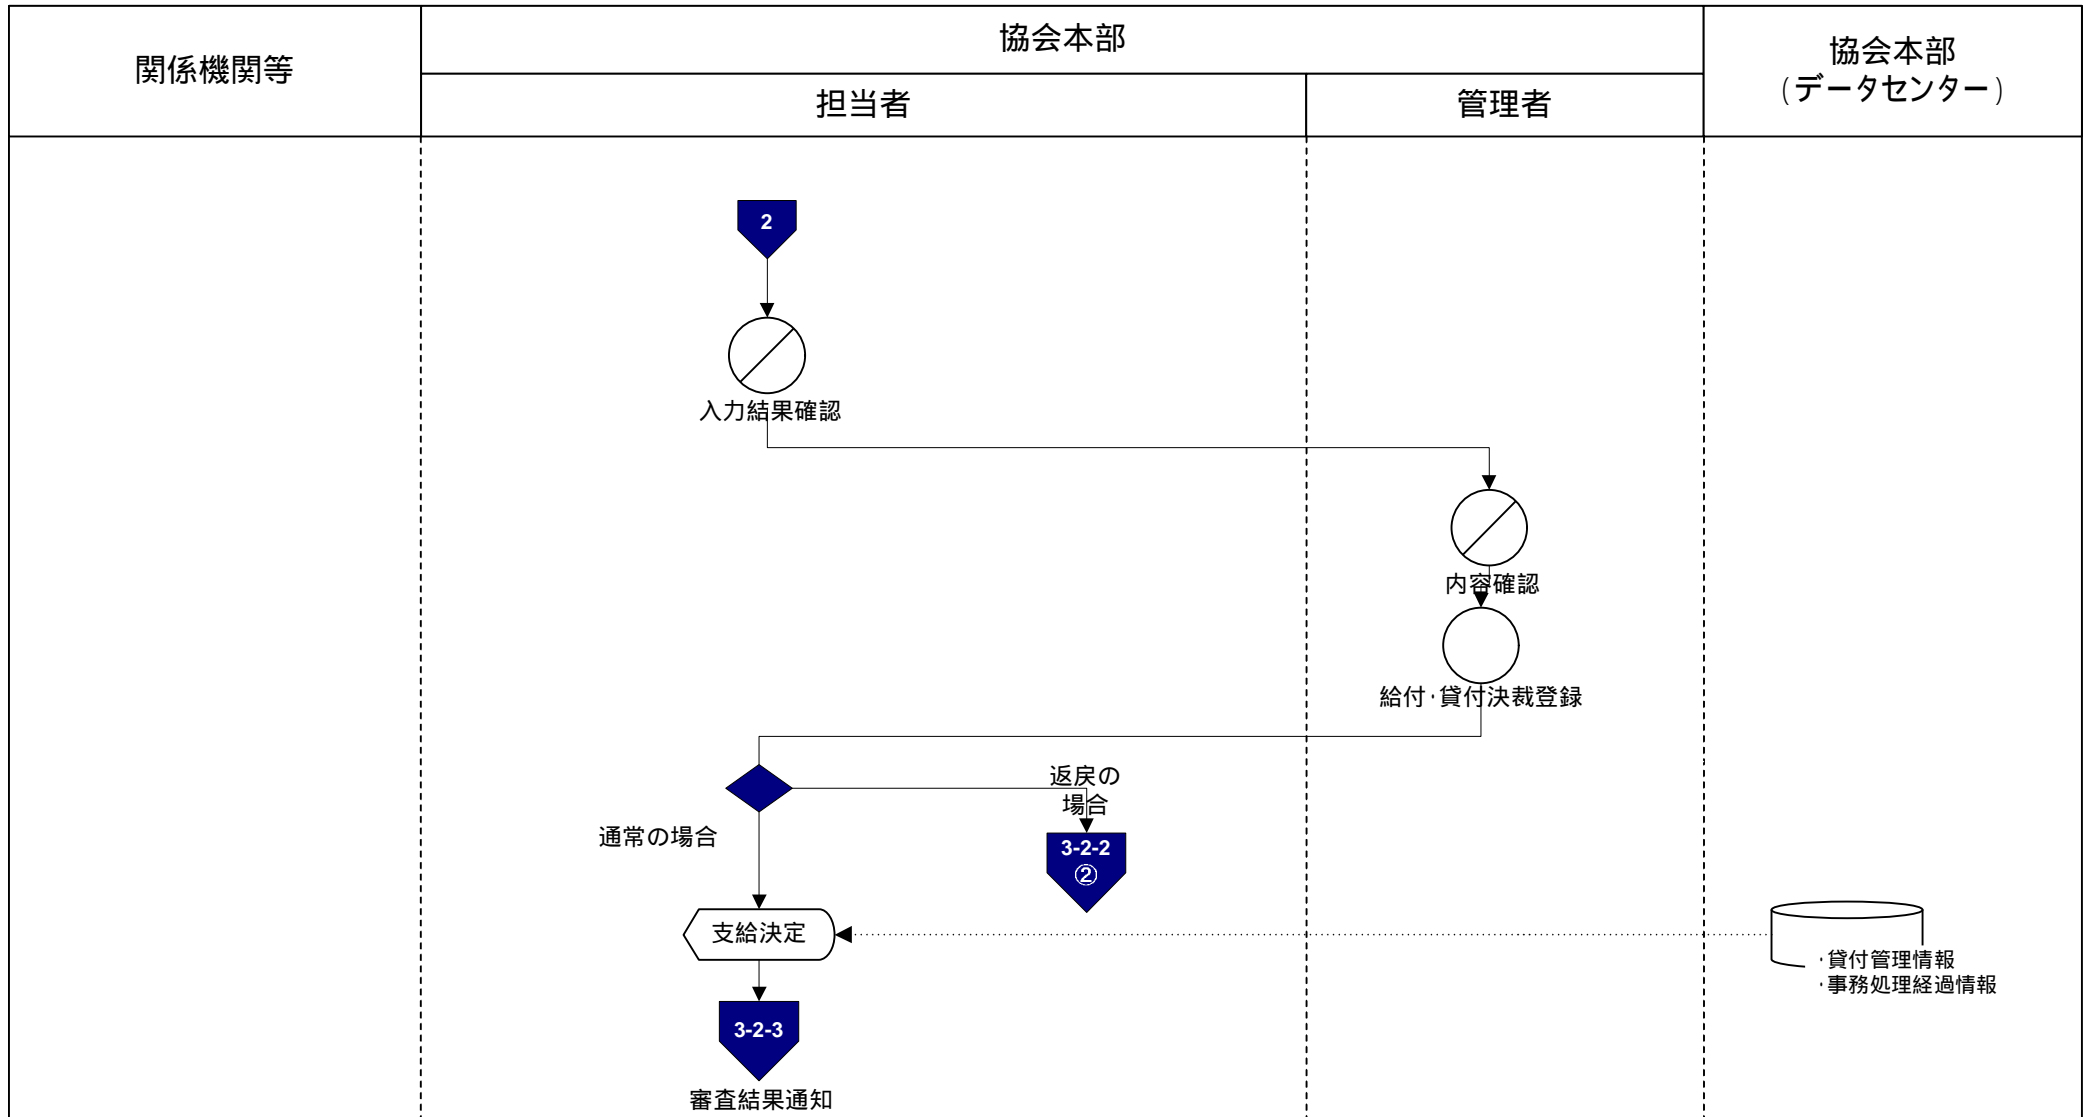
関係機関等

協会本部

担当者

管理者

協会本部
（データセンター）

2

入力結果確認

内容確認

給付･貸付決裁登録

返戻の
場合

通常の場合

3-2-2
②

支給決定

・貸付管理情報
・事務処理経過情報

3-2-3

審査結果通知